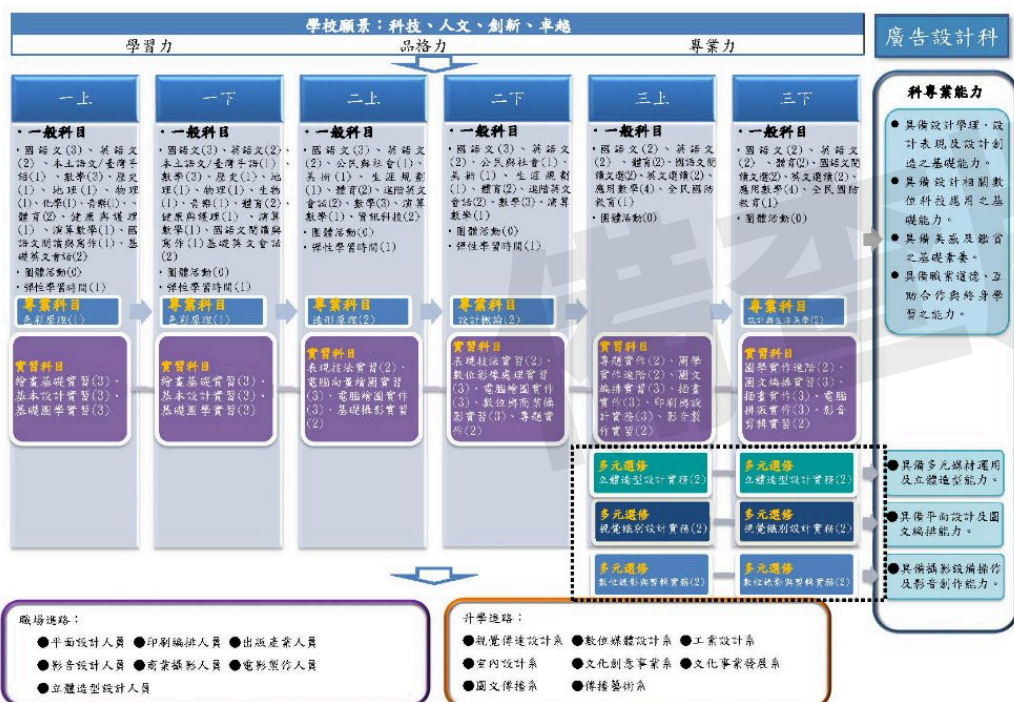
學校願景：科技、人文、創新、卓越

學習力　品格力　專業力

廣告設計科

一上

・一般科目

・國語文(3)、英語文(2)、本土語文/臺灣手語(1)、數學(3)、歷史(1)、地理(1)、物理(1)、化學(1)、音樂(1)、體育(2)、健康與護理(1)、演算數學(1)、國語文閱讀與寫作(1)、基礎英文會話(2)

・團體活動(6)

・彈性學習時間(1)

專業科目

色彩原理(1)

實習科目

繪畫基礎實習(3)、基本設計實習(3)、基礎圖學實習(3)

一下

・一般科目

・國語文(3)、英語文(2)、本土語文/臺灣手語(1)、數學(3)、歷史(1)、地理(1)、物理(1)、生物(1)、音樂(1)、體育(2)、健康與護理(1)、演算數學(1)、國語文閱讀與寫作(1)基礎英文會話(2)

・團體活動(6)

・彈性學習時間(1)

專業科目

色彩原理(1)

實習科目

繪畫基礎實習(3)、基本設計實習(3)、基礎圖學實習(3)

二上

・一般科目

・國語文(3)、英語文(2)、公民與社會(1)、美術(1)、生涯規劃(1)、體育(2)、進階英文會話(2)、數學(3)、演算數學(1)、資訊科技(2)

・團體活動(6)

・彈性學習時間(1)

專業科目

造形原理(2)

實習科目

表現技法實習(2)、電腦向量繪圖實習(3)、電腦繪圖實作(3)、基礎攝影實習(2)

二下

・一般科目

・國語文(3)、英語文(2)、公民與社會(1)、美術(1)、生涯規劃(1)、體育(2)、進階英文會話(2)、數學(3)、演算數學(1)

・團體活動(6)

・彈性學習時間(1)

專業科目

設計概論(2)

實習科目

表現技法實習(2)、數位影像處理實習(3)、電腦繪圖實作(3)、數位攝影與商業攝影實習(3)、專題實作(2)

三上

・一般科目

・國語文(2)、英語文(2)、體育(2)、國語文閱讀文選(2)、英文選讀(2)、應用數學(4)、全民國防教育(1)

・團體活動(6)

實習科目

專題實作(2)、圖學實作進階(2)、圖文編排實習(3)、插畫實作(3)、印刷與設計實務(3)、影音數位實習(2)

三下

・一般科目

・國語文(2)、英語文(2)、體育(2)、國語文閱讀文選(2)、英文選讀(2)、應用數學(4)、全民國防教育(1)

・團體活動(6)

專業科目

設計與生活美學(2)

實習科目

圖學實作進階(2)、圖文編排實習(3)、插畫實作(3)、電腦排版實作(3)、影音剪輯實習(2)

多元選修

立體造型設計實務(2)

多元選修

立體造型設計實務(2)

多元選修

視覺識別設計實務(2)

多元選修

視覺識別設計實務(2)

多元選修

數位攝影與剪輯實務(2)

多元選修

數位攝影與剪輯實務(2)

科專業能力

●具備設計學理、設計表現及設計創造之基礎能力。

●具備設計相關數位科技應用之基礎能力。

●具備美感及鑑賞之基礎素養。

●具備職業道德、互助合作與終身學習之能力。

●具備多元媒材運用及立體造型能力。

●具備平面設計及圖文編排能力。

●具備攝影設備操作及影音創作能力。

職涯進路：

●平面設計人員 ●印刷編排人員 ●出版產業人員

●影音設計人員 ●商業攝影人員 ●電影製作人員

●立體造型設計人員

升學進路：

●視覺傳達設計系 ●數位媒體設計系 ●工業設計系

●室內設計系 ●文化創意事業系 ●文化事業發展系

●圖文傳播系 ●傳播藝術系